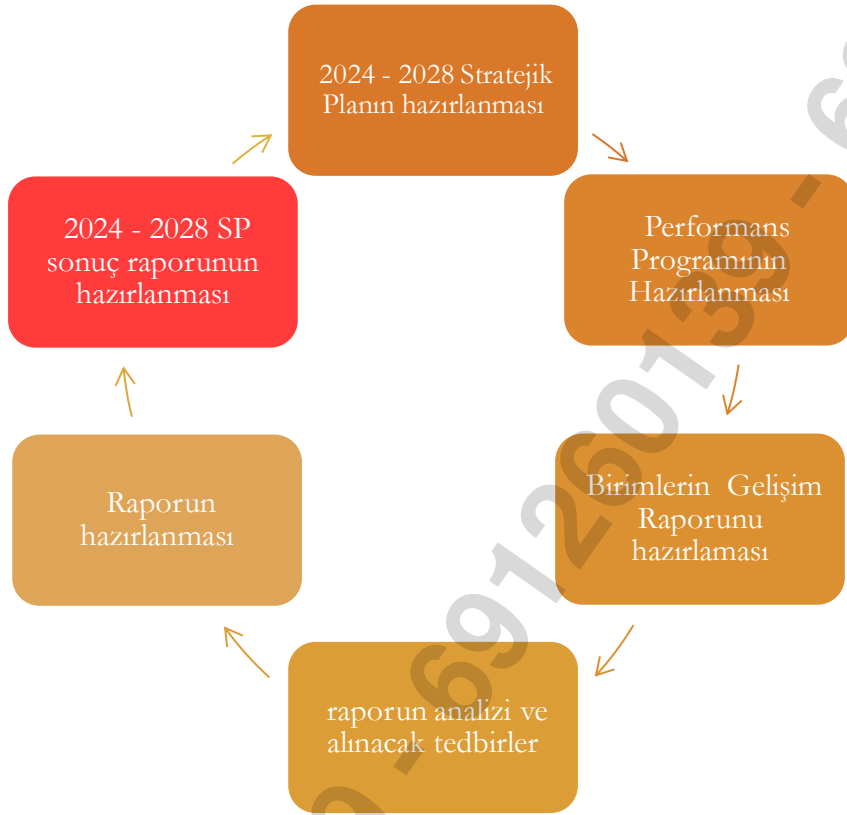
2024 - 2028 Stratejik Planın hazırlanması

Performans Programının Hazırlanması

Birimlerin Gelişim Raporunu hazırlaması

raporun analizi ve alınacak tedbirler

Raporun hazırlanması

2024 - 2028 SP sonuç raporunun hazırlanması

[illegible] - 6912601139 - 6